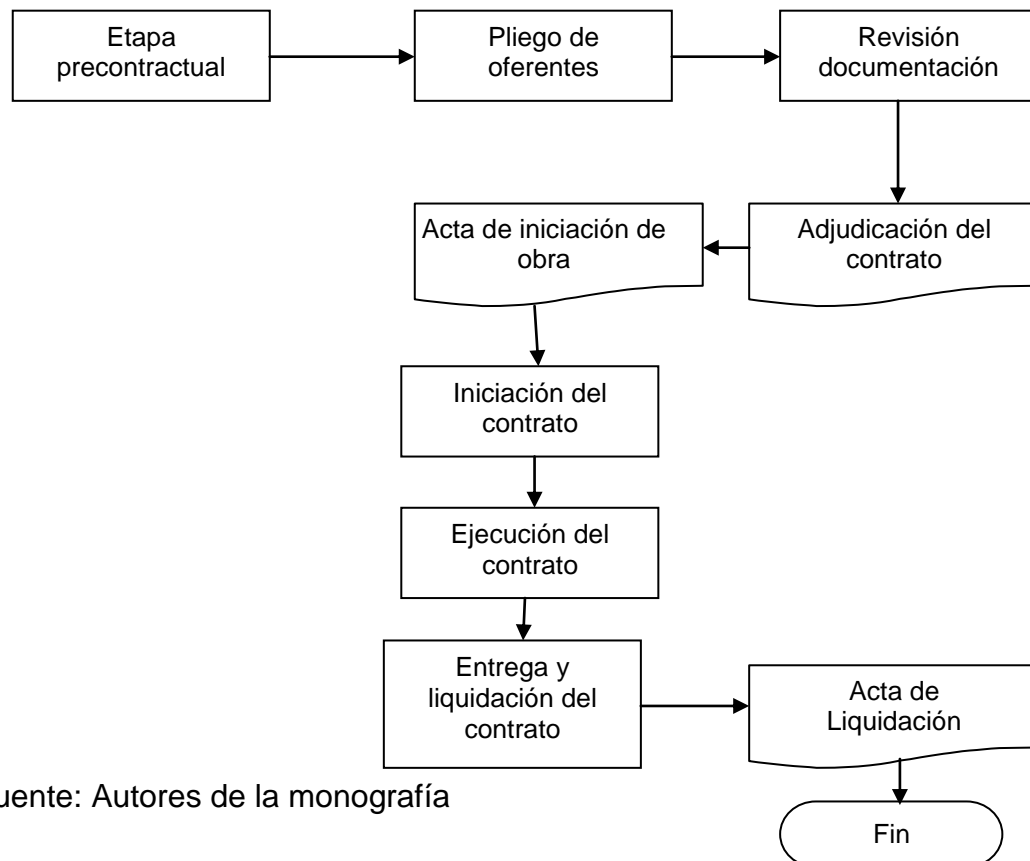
Etapa precontractual

Pliego de oferentes

Revisión documentación

Adjudicación del contrato

Acta de iniciación de obra

Iniciación del contrato

Ejecución del contrato

Entrega y liquidación del contrato

Acta de Liquidación

Fin

uente: Autores de la monografía